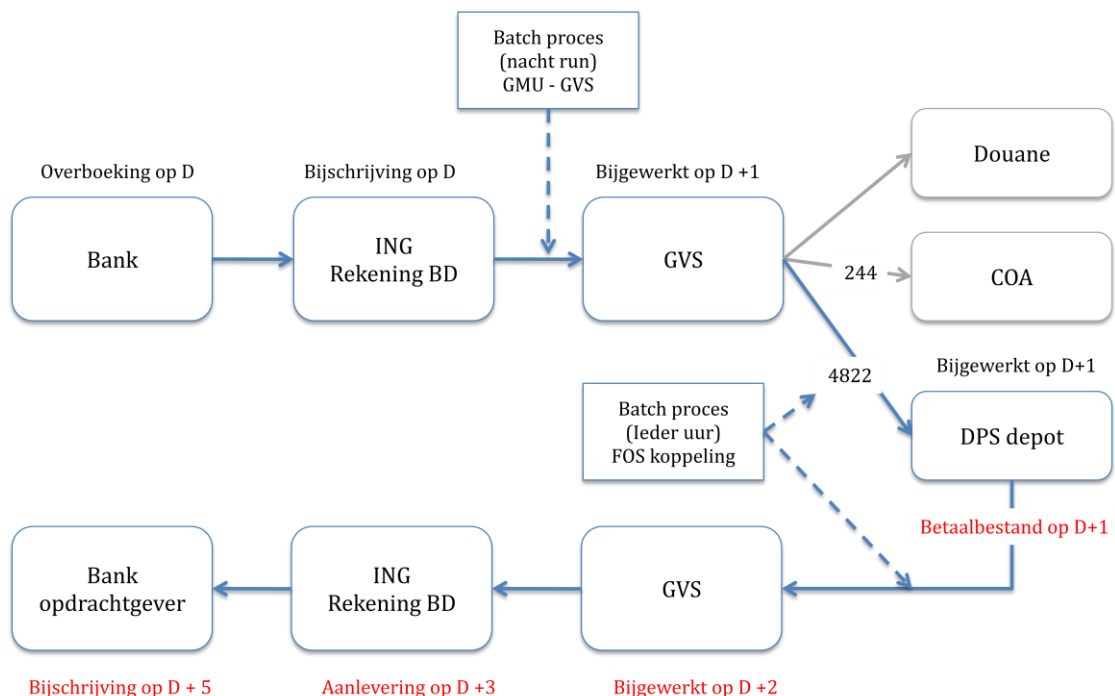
Batch proces
(nacht run)
GMU - GVS

Overboeking op D

Bank

Bijschrijving op D

ING
Rekening BD

Bijgewerkt op D +1

GVS

Douane

244

COA

4822

Bijgewerkt op D+1

DPS depot

Batch proces
(Ieder uur)
FOS koppeling

Betaalbestand op D+1

Bank
opdrachtgever

ING
Rekening BD

GVS

Bijschrijving op D + 5

Aanlevering op D +3

Bijgewerkt op D +2